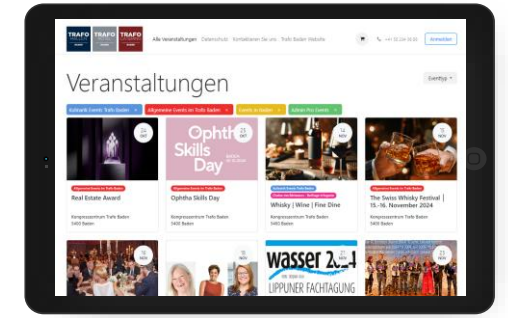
TRAFO TRAFO TRAFO

Alle Veranstaltungen Datenschutz Kontaktieren Sie uns Trafo Baden Website

+41 56 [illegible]

Anmelden

Veranstaltungen

Eventtyp

Kulinarik Events Trafo Baden × Allgemeine Events im Trafo Baden × Events in Baden × Kultur Pro Events ×

24 OKT

Allgemeine Events im Trafo Baden

Real Estate Award

Kongresszentrum Trafo Baden
5400 Baden

25 OKT

Ophtha Skills Day

Allgemeine Events im Trafo Baden

Ophtha Skills Day

Kongresszentrum Trafo Baden
5400 Baden

14 NOV

Kulinarik Events Trafo Baden

Whisky | Wine | Fine Dine

Kongresszentrum Trafo Baden
5400 Baden

15 NOV

Allgemeine Events im Trafo Baden

The Swiss Whisky Festival | 15.–16. November 2024

Kongresszentrum Trafo Baden
5400 Baden

16 NOV

19 NOV

wasser 2024

LIPPUNER FACHTAGUNG

21 NOV